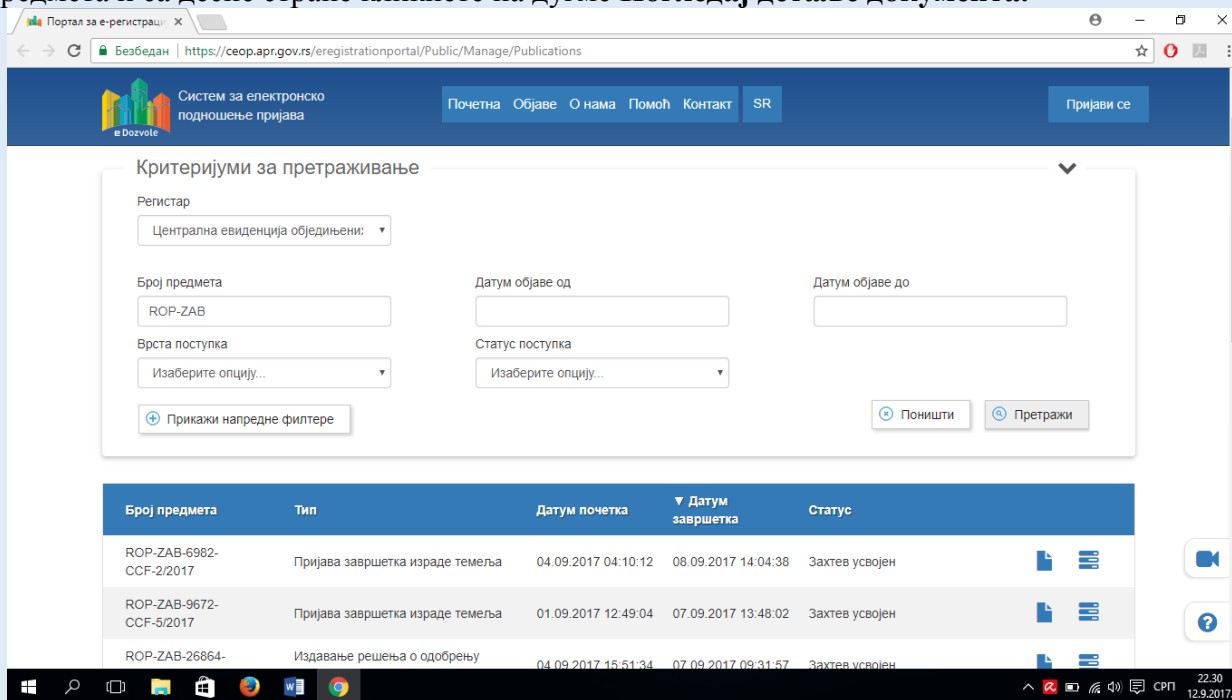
Портал за е-регистрациј

Безбедан | https://ceop.apr.gov.rs/eregistrationportal/Public/Manage/Publications

e Dozvole

Систем за електронско подношење пријава

Почетна Објаве О нама Помоћ Контакт SR

Пријави се

Критеријуми за претраживање

Регистар

Централна евиденција обједињен

Број предмета

ROP-ZAB

Датум објаве од

Датум објаве до

Врста поступка

Изаберите опцију...

Статус поступка

Изаберите опцију...

Прикажи напредне филтере

Поништи

Претражи

| Број предмета | Тип | Датум почетка | ▼ Датум завршетка | Статус |
|---|---|---|---|---|
| ROP-ZAB-6982-CCF-2/2017 | Пријава завршетка израде темеља | 04.09.2017 04:10:12 | 08.09.2017 14:04:38 | Захтев усвојен |
| ROP-ZAB-9672-CCF-5/2017 | Пријава завршетка израде темеља | 01.09.2017 12:49:04 | 07.09.2017 13:48:02 | Захтев усвојен |
| ROP-ZAB-26864- | Издавање решења о одобрењу | 04.09.2017 15:51:34 | 07.09.2017 09:31:57 | Захтев усвојен |

СРП 22.30 12.9.2017.